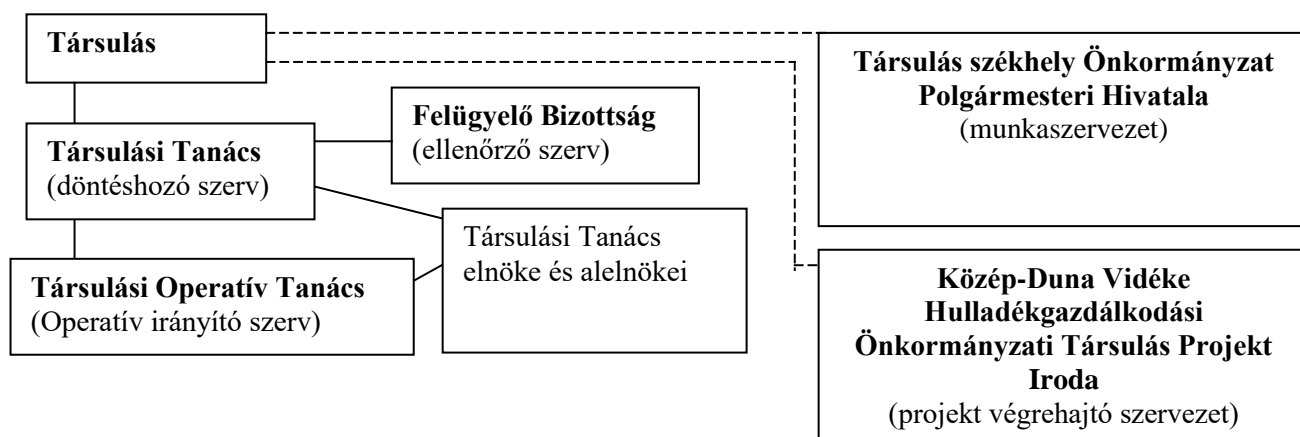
**Társulás**

**Társulási Tanács**
(döntéshozó szerv)

**Felügyelő Bizottság**
(ellenőrző szerv)

Társulási Tanács elnöke és alelnökei

**Társulási Operatív Tanács**
(Operatív irányító szerv)

**Társulás székhely Önkormányzat Polgármesteri Hivatala**
(munkaszervezet)

**Közép-Duna Vidéke Hulladékgazdálkodási Önkormányzati Társulás Projekt Iroda**
(projekt végrehajtó szervezet)